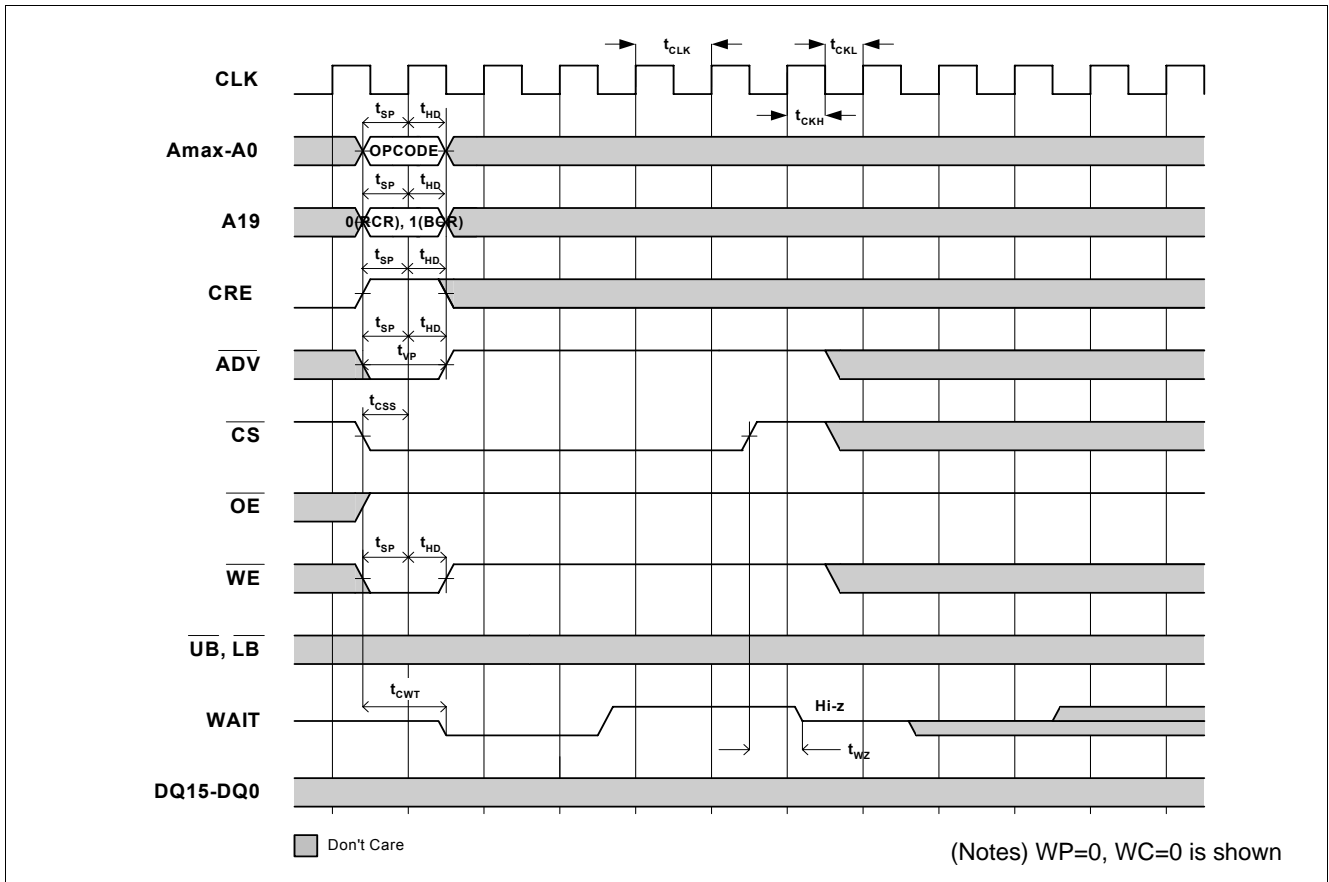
$t_{CLK}$ $t_{CKL}$

CLK

$t_{SP}$ $t_{HD}$ $t_{CKH}$

Amax-A0 OPCODE

$t_{SP}$ $t_{HD}$

A19 0(RCR), 1(BCR)

$t_{SP}$ $t_{HD}$

CRE

$t_{SP}$ $t_{HD}$

$t_{VP}$

$\overline{ADV}$

$t_{CSS}$

$\overline{CS}$

$\overline{OE}$

$t_{SP}$ $t_{HD}$

$\overline{WE}$

$\overline{UB}$, $\overline{LB}$

$t_{CWT}$

WAIT Hi-z

$t_{WZ}$

DQ15-DQ0

Don't Care

(Notes) WP=0, WC=0 is shown